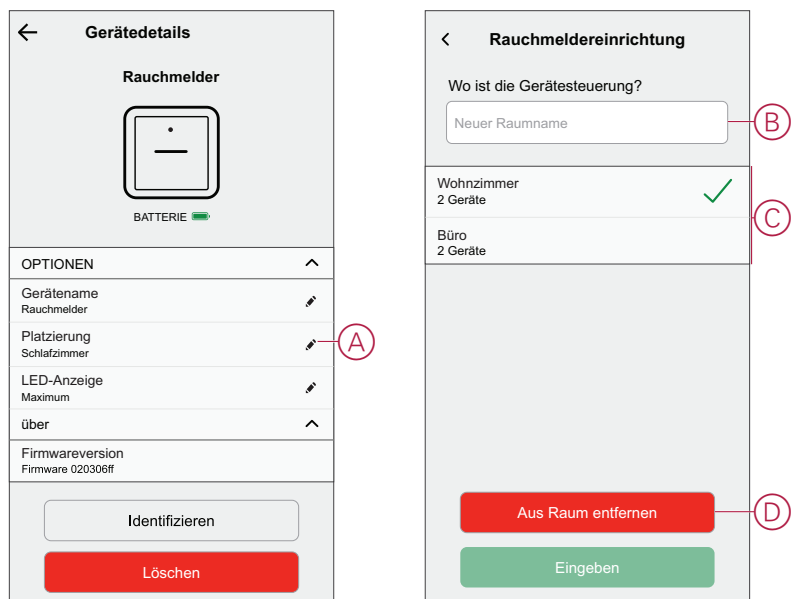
Gerätedetails

Rauchmelder

BATTERIE

OPTIONEN

Gerätename
Rauchmelder

Platzierung
Schlafzimmer

A

LED-Anzeige
Maximum

über

Firmwareversion
Firmware 020306ff

Identifizieren

Löschen

Rauchmeldereinrichtung

Wo ist die Gerätesteuerung?

Neuer Raumname

B

Wohnzimmer
2 Geräte

C

Büro
2 Geräte

Aus Raum entfernen

D

Eingeben